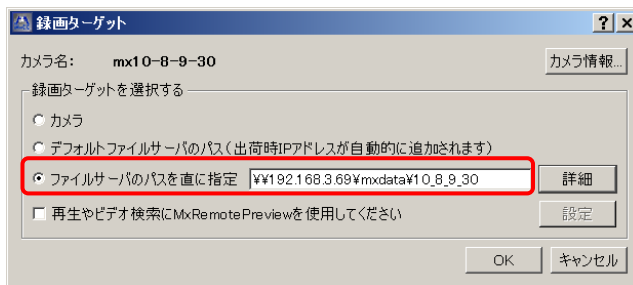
録画ターゲット

?
X

カメラ名: mx10-8-9-30

カメラ情報...

録画ターゲットを選択する

カメラ

デフォルトファイルサーバのパス(出荷時IPアドレスが自動的に追加されます)

ファイルサーバのパスを直に指定

¥¥192.168.3.69¥mxdata¥10_8_9_30

詳細

再生やビデオ検索にMxRemotePreviewを使用してください

設定

OK

キャンセル